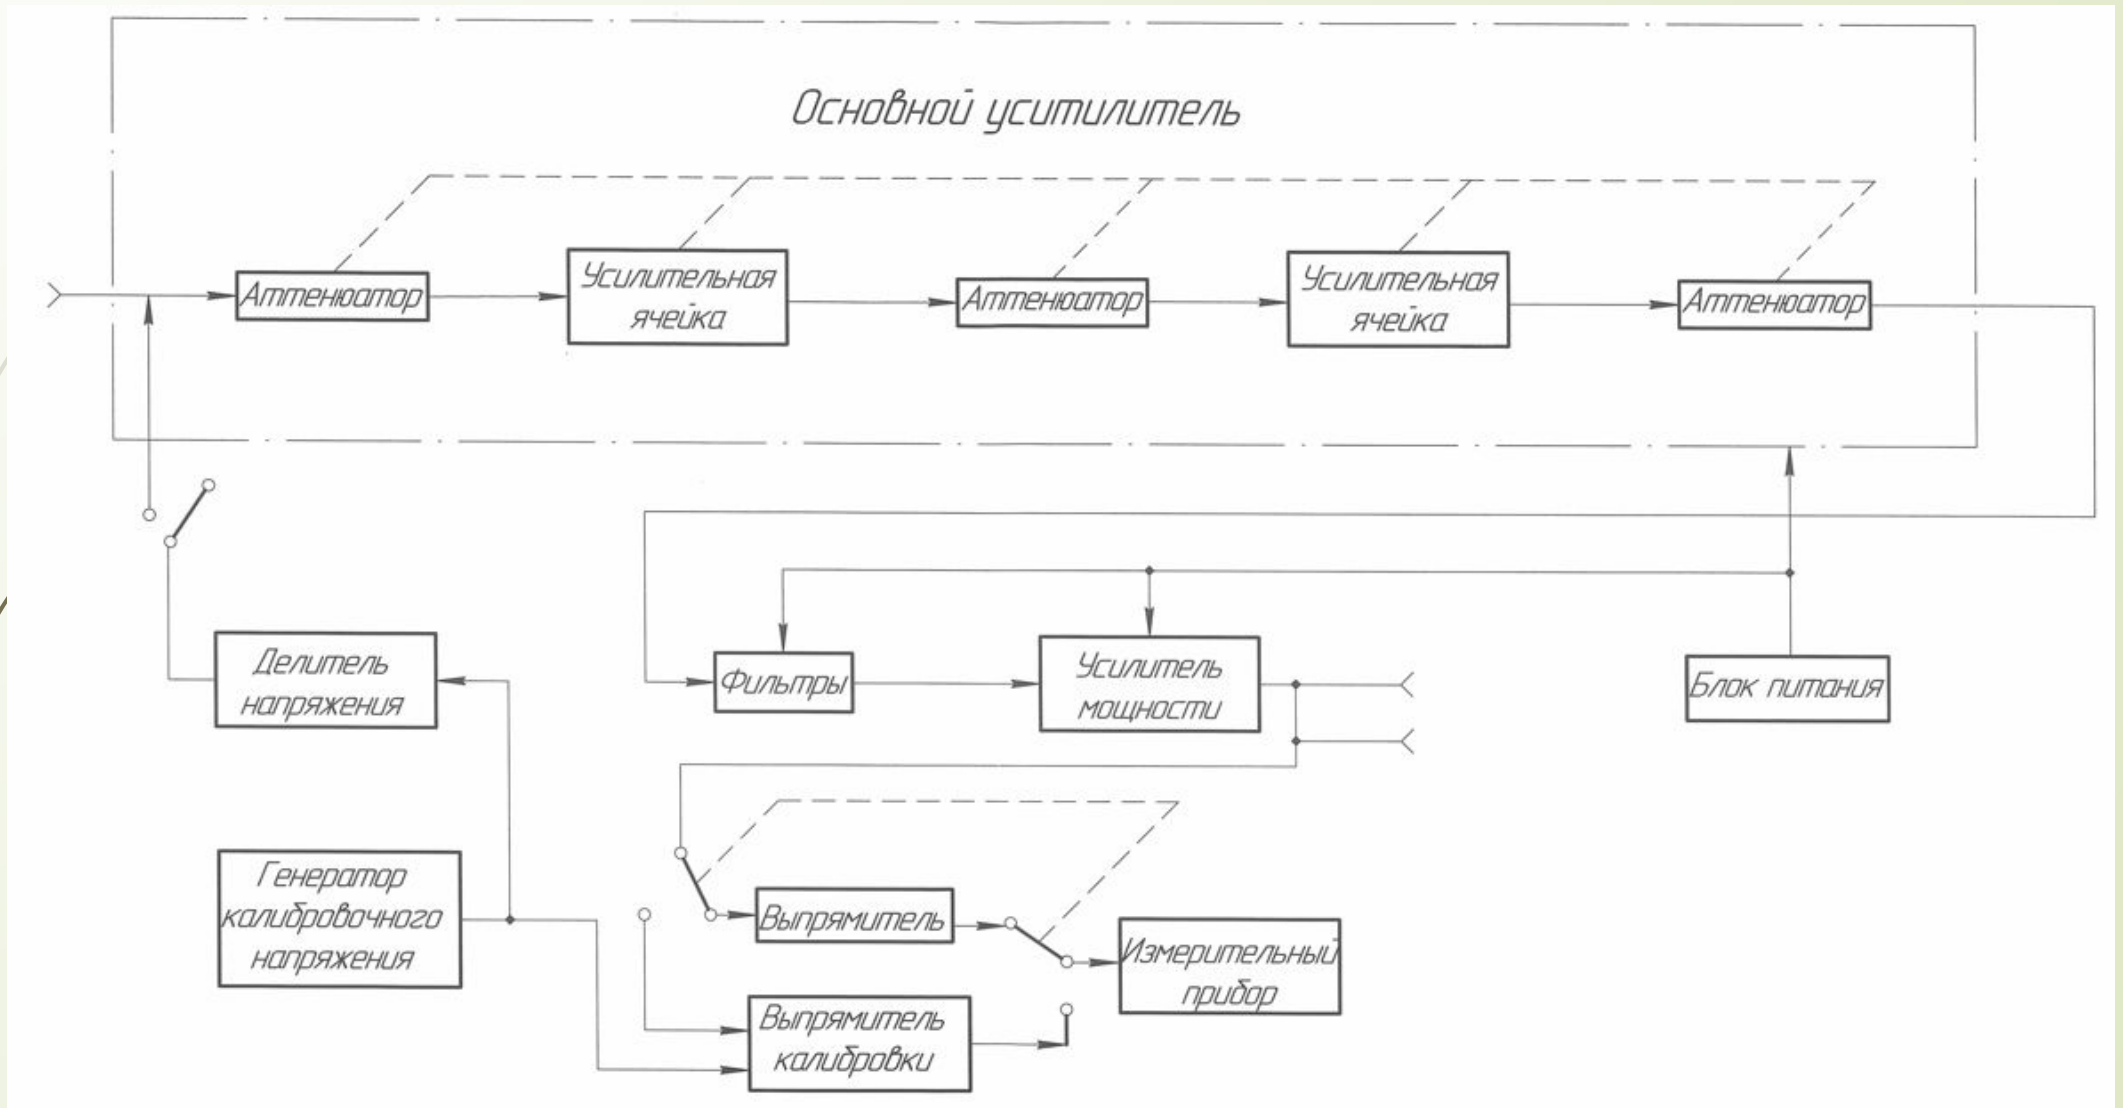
Основной усилитель

Аттенюатор

Усилительная ячейка

Аттенюатор

Усилительная ячейка

Аттенюатор

Делитель напряжения

Фильтры

Усилитель мощности

Блок питания

Генератор калибровочного напряжения

Выпрямитель

Измерительный прибор

Выпрямитель калибровки